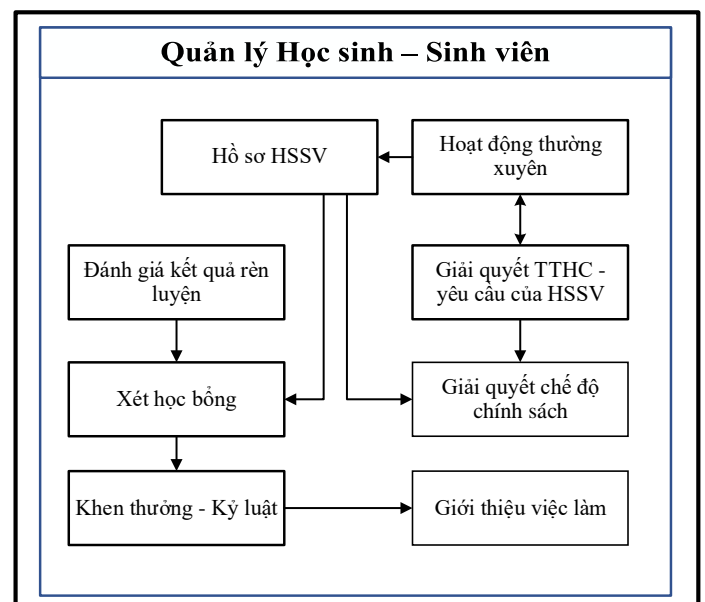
Quản lý Học sinh – Sinh viên

Hồ sơ HSSV

Hoạt động thường xuyên

Đánh giá kết quả rèn luyện

Giải quyết TTHC - yêu cầu của HSSV

Xét học bổng

Giải quyết chế độ chính sách

Khen thưởng - Kỷ luật

Giới thiệu việc làm